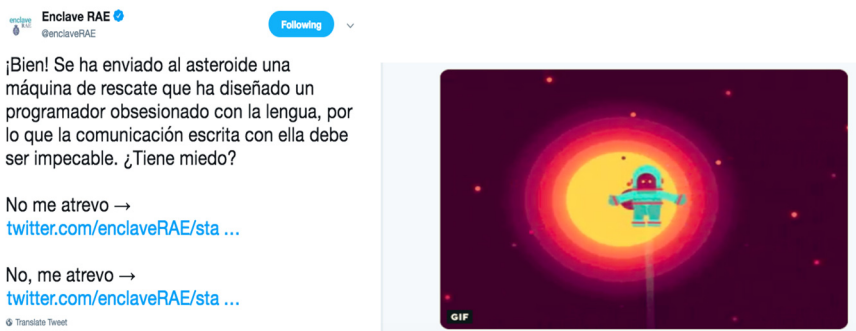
enclave RAE

Enclave RAE
@enclaveRAE

Following

¡Bien! Se ha enviado al asteroide una máquina de rescate que ha diseñado un programador obsesionado con la lengua, por lo que la comunicación escrita con ella debe ser impecable. ¿Tiene miedo?

No me atrevo →
twitter.com/enclaveRAE/sta ...

No, me atrevo →
twitter.com/enclaveRAE/sta ...

Translate Tweet

GIF